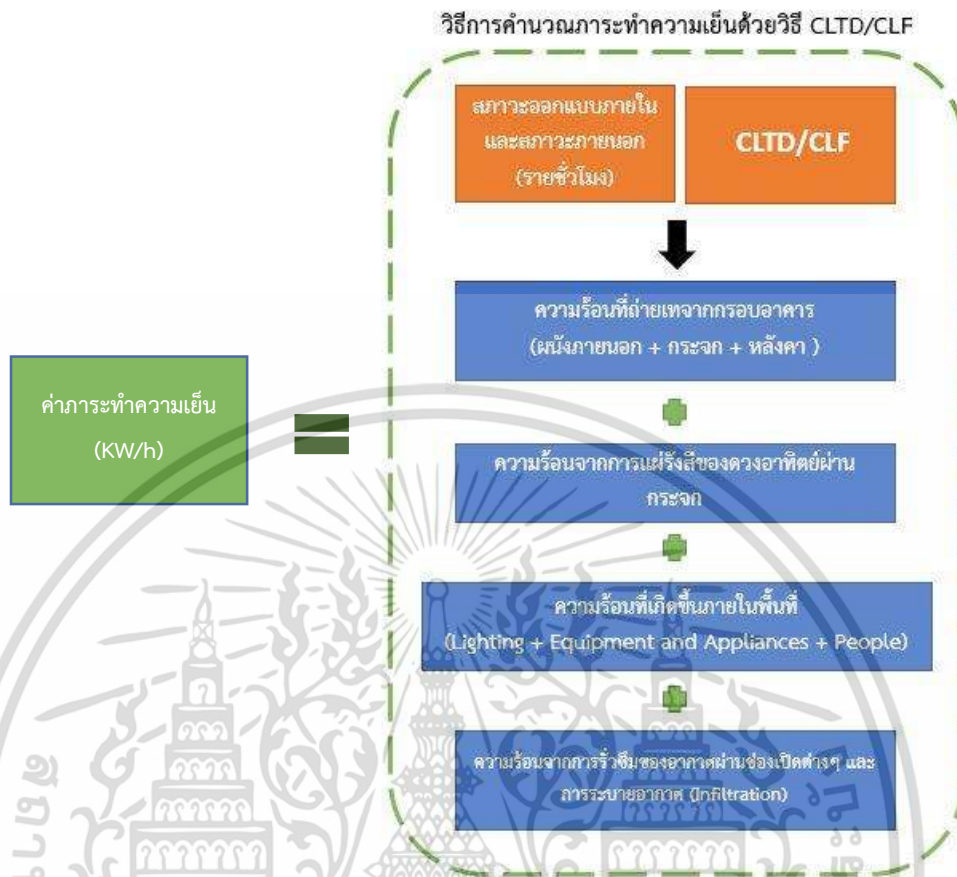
วิธีการคำนวณภาระทำความเย็นด้วยวิธี CLTD/CLF

สภาวะออกแบบภายใน และสภาวะภายนอก (รายชั่วโมง)

CLTD/CLF

ความร้อนที่ถ่ายเทจากกรอบอาคาร (ผนังภายนอก + กระจก + หลังคา )

ค่าภาระทำความเย็น (KW/h)

ความร้อนจากการแผ่รังสีของดวงอาทิตย์ผ่านกระจก

ความร้อนที่เกิดขึ้นภายในพื้นที่ (Lighting + Equipment and Appliances + People)

ความร้อนจากการรั่วซึมของอากาศผ่านช่องเปิดต่างๆ และการระบายอากาศ (Infiltration)